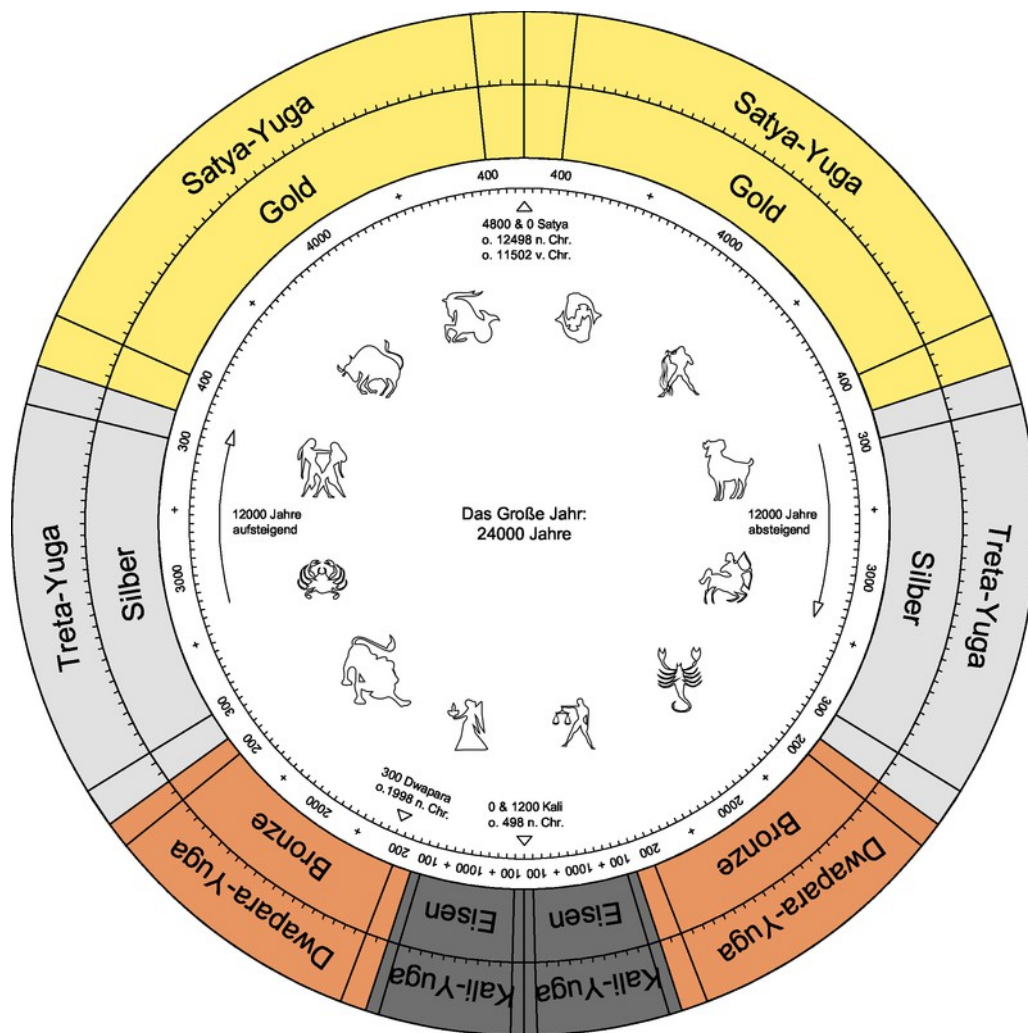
Satya-Yuga

Gold

Satya-Yuga

Gold

400

400

4800 & 0 Satya
o. 12498 n. Chr.
o. 11502 v. Chr.

4000

4000

400

400

300

300

Treta-Yuga

Silber

12000 Jahre
aufsteigend

Das Große Jahr:
24000 Jahre

12000 Jahre
absteigend

Silber

Treta-Yuga

3000

3000

300

300

200

200

2000

2000

300 Dwapara
o.1998 n. Chr.

0 & 1200 Kali
o. 498 n. Chr.

Bronze

Dwapara-Yuga

Bronze

Dwapara-Yuga

200 100 1000 100 100 1000 100 200

Eisen

Kali-Yuga

Eisen

Kali-Yuga